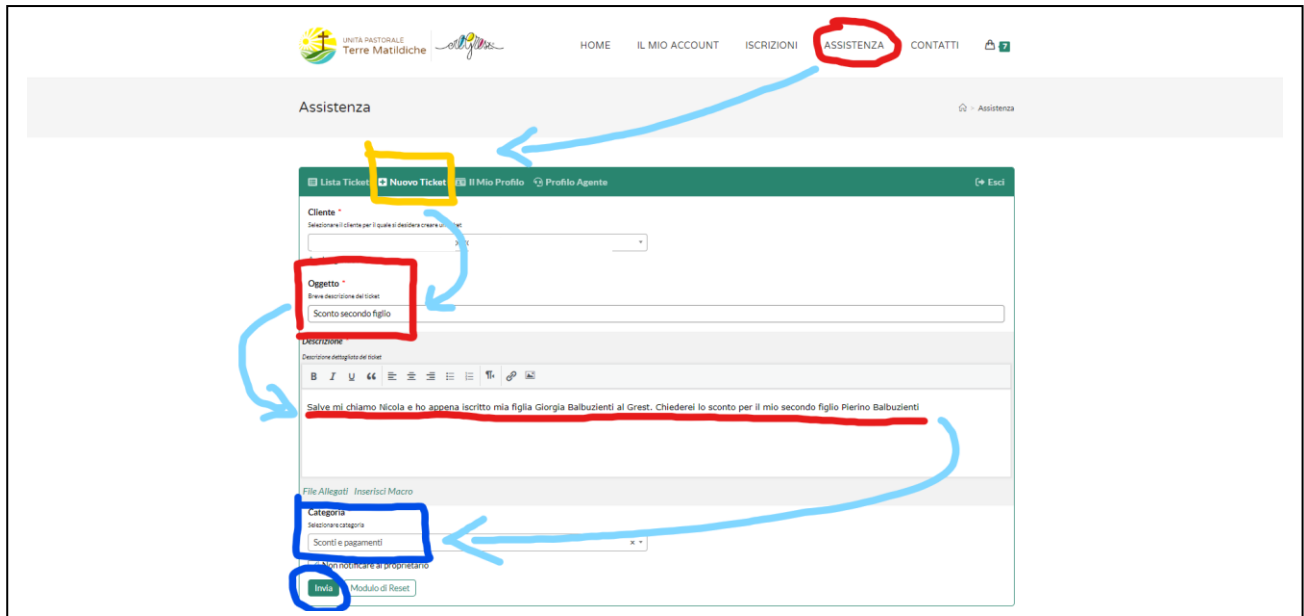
UNITÀ PASTORALE Terre Matildiche

HOME IL MIO ACCOUNT ISCRIZIONI ASSISTENZA CONTATTI 7

Assistenza

Assistenza

Lista Ticket Nuovo Ticket Il Mio Profilo Profilo Agente Esci

Cliente *
Selezionare il cliente per il quale si desidera creare un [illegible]

Oggetto *
Breve descrizione del ticket
Sconto secondo figlio

Descrizione
Descrizione dettagliata del ticket
B I U

Salve mi chiamo Nicola e ho appena iscritto mia figlia Giorgia Balbuzienti al Grest. Chiederei lo sconto per il mio secondo figlio Pierino Balbuzienti

File Allegati Inserisci Macro

Categoria
Selezionare categoria
Sconti e pagamenti

Non notificare al proprietario

Invia Modulo di Reset